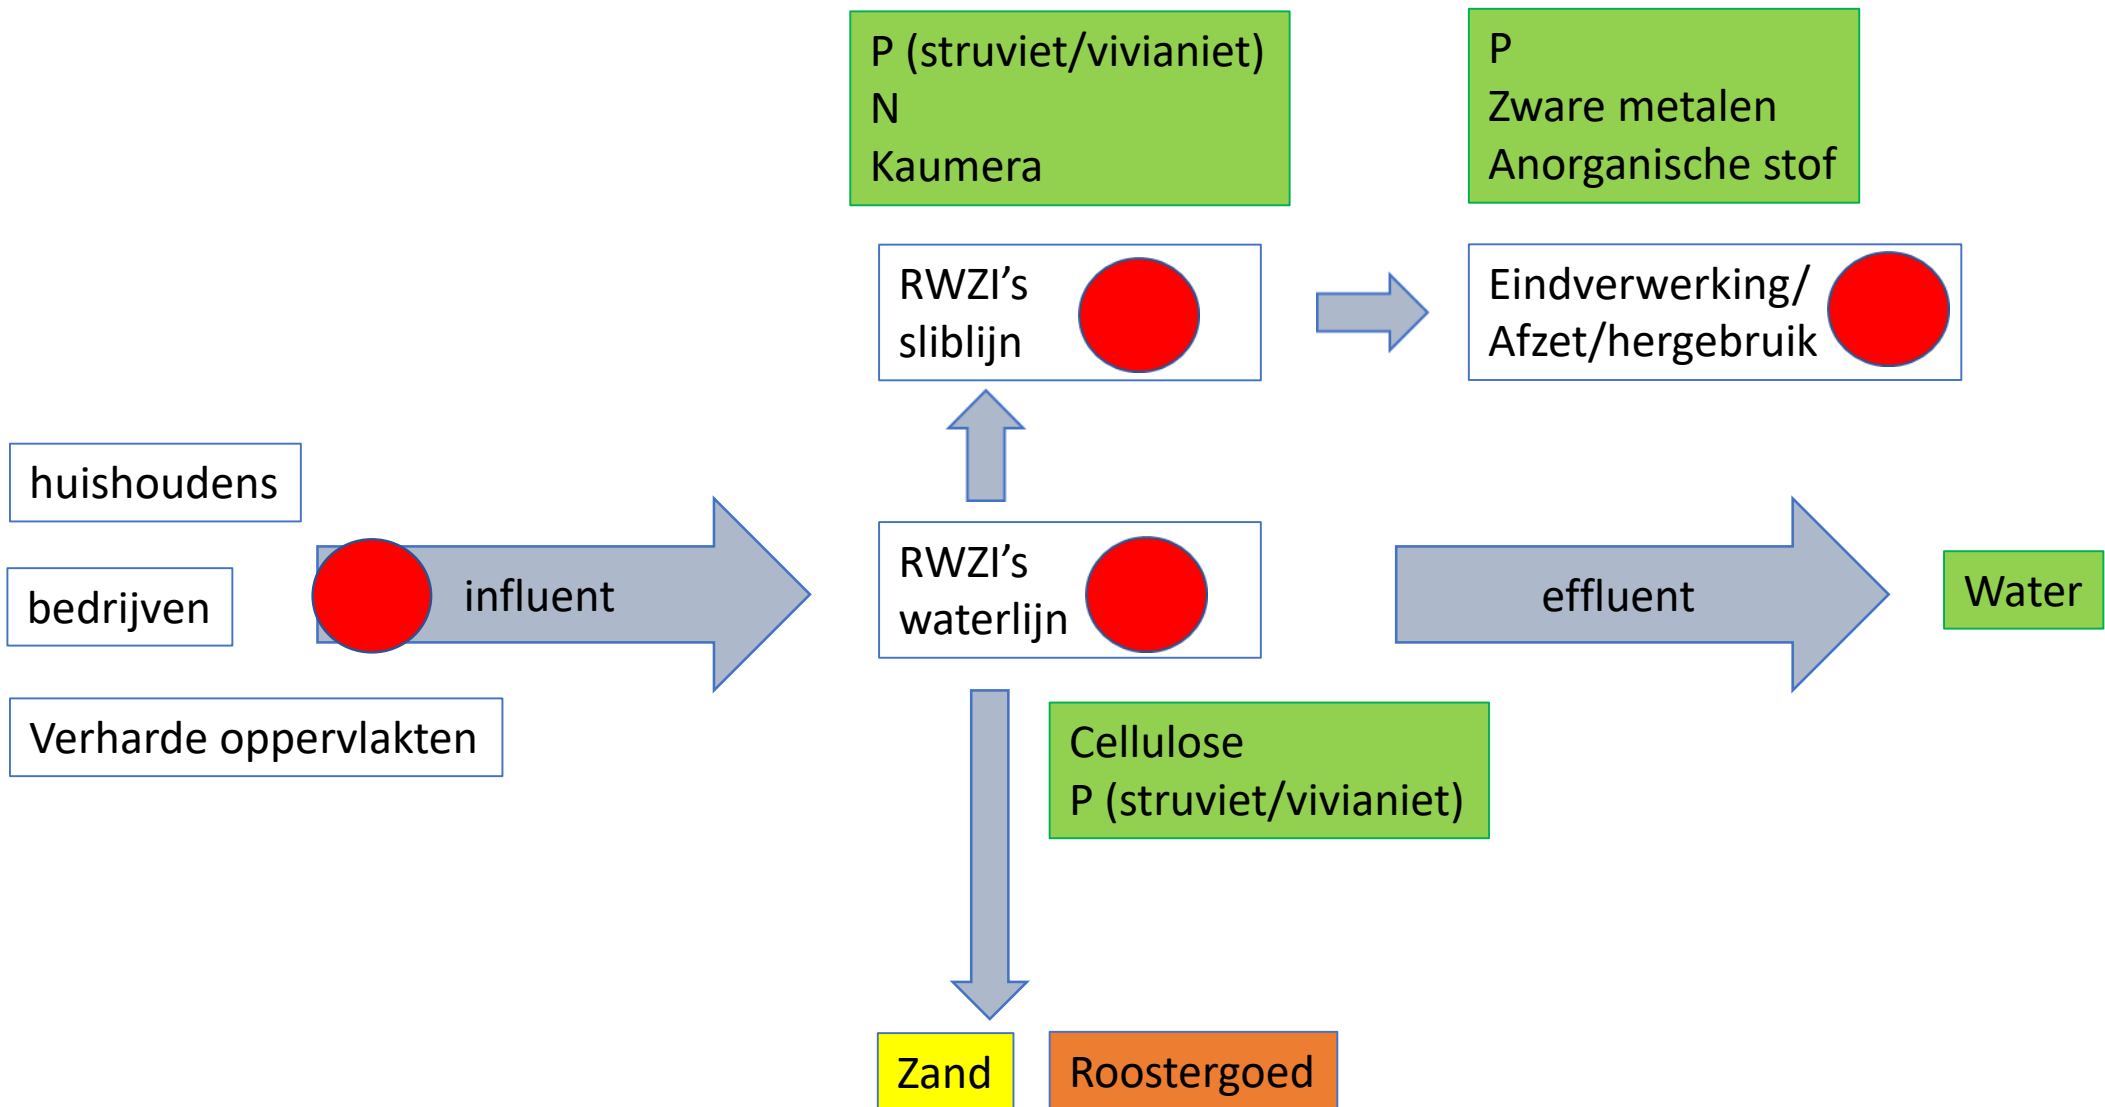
P (struviet/vivianiet)
N
Kaumera

P
Zware metalen
Anorganische stof

RWZI’s
sliblijn

Eindverwerking/
Afzet/hergebruik

huishoudens

bedrijven

Verharde oppervlakten

influent

RWZI’s
waterlijn

effluent

Water

Cellulose
P (struviet/vivianiet)

Zand

Roostergoed